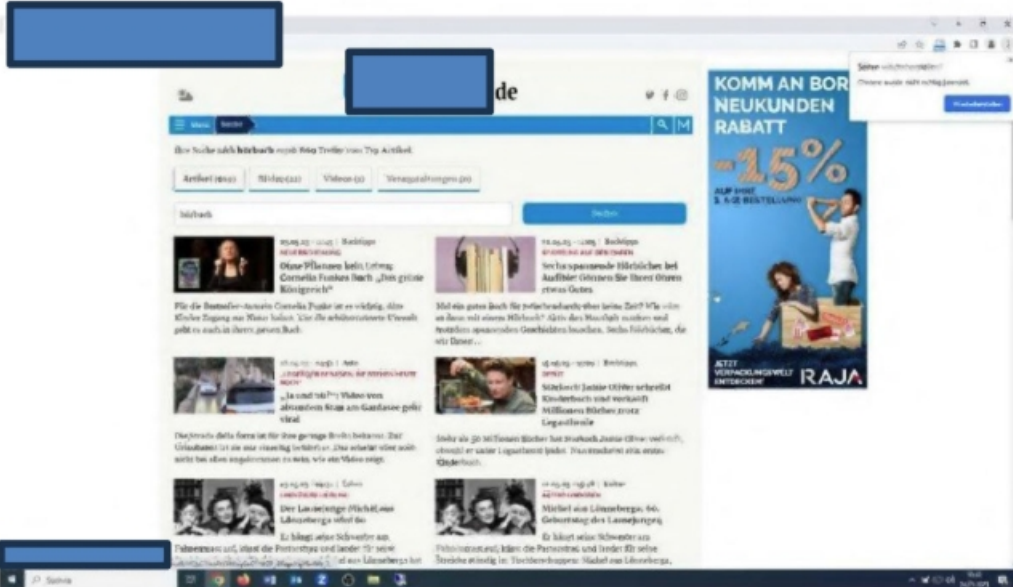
de

Menü Suche

Ihre Suche nach hörbuch ergab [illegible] Treffer von Top Artikel

Artikel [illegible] | Bilder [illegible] | Videos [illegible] | Veranstaltungen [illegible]

hörbuch

Suchen

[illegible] | Buchtipps

Ohne Pflanzen kein Leben: Cornelia Funkes Buch „Das grüne Königreich"

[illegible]

Buchtipps

Sechs spannende Hörbücher bei Audible: Gönnen Sie Ihren Ohren etwas Gutes

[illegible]

„Ja und?!" Video von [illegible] am Gardasee geht viral

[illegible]

Buchtipps

Starkoch Jamie Oliver schreibt Kinderbuch und verkauft Millionen Bücher trotz Legasthenie

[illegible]

Der Lausejunge Michel aus Lönneberga wird 60

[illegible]

Michel aus Lönneberga: 60. Geburtstag des Lausejungen

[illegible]

KOMM AN BORD NEUKUNDEN RABATT

-15%

JETZT VERPACKUNGSWELT ENTDECKEN!

RAJA

Seite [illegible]

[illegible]

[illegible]

Suche